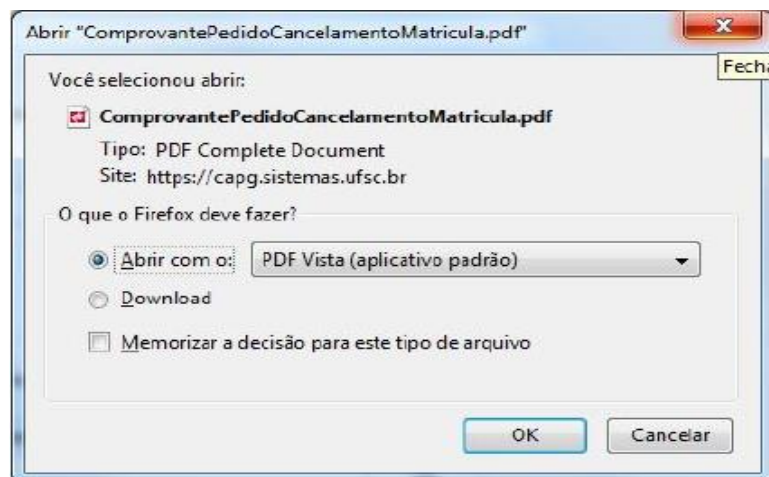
Abrir "ComprovantePedidoCancelamentoMatricula.pdf"

Fecha

Você selecionou abrir:

ComprovantePedidoCancelamentoMatricula.pdf

Tipo: PDF Complete Document
Site: https://capg.sistemas.ufsc.br

O que o Firefox deve fazer?

Abrir com o: PDF Vista (aplicativo padrão)

Download

Memorizar a decisão para este tipo de arquivo

OK

Cancelar